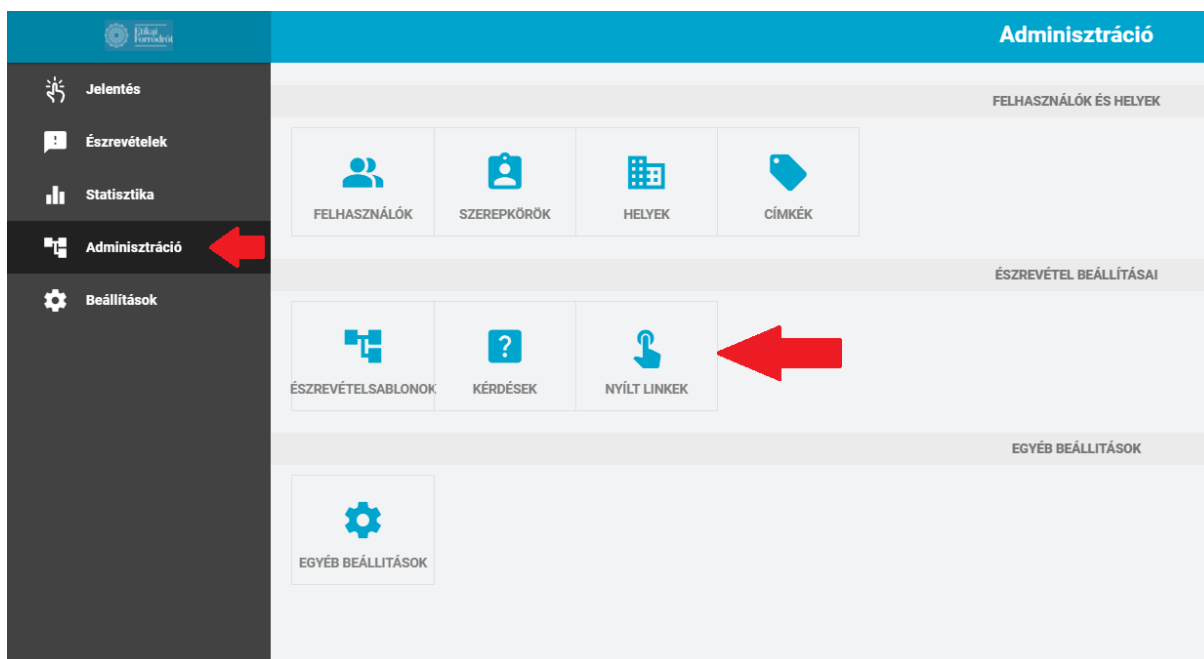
Etikai Forródrót

Jelentés
Észrevételek
Statisztika
Adminisztráció
Beállítások

Adminisztráció

FELHASZNÁLÓK ÉS HELYEK

FELHASZNÁLÓK
SZEREPKÖRÖK
HELYEK
CÍMKÉK

ÉSZREVÉTEL BEÁLLÍTÁSAI

ÉSZREVÉTELSABLONOK
KÉRDÉSEK
NYÍLT LINKEK

EGYÉB BEÁLLÍTÁSOK

EGYÉB BEÁLLÍTÁSOK